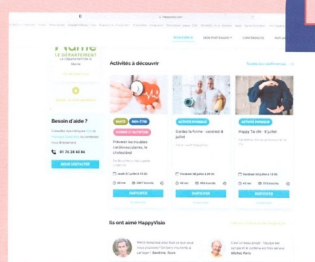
Activités à découvrir

Besoin d'aide ?

01 76 28 40 84

Prévenir les troubles cardiovasculaires, le cholestérol...

Garder la forme - exercices à partir

Happy Tai chi - Qi gong

Ils ont aimé HappyVisio